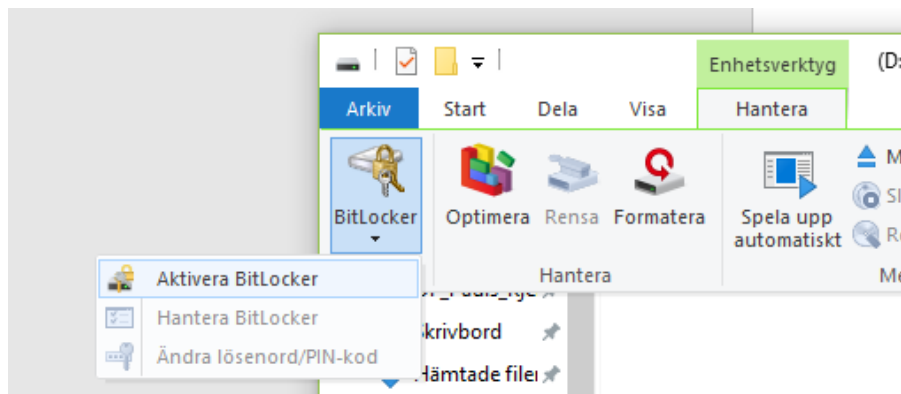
Enhetsverktyg
(D:
Arkiv
Start
Dela
Visa
Hantera
BitLocker
Optimera
Rensa
Formatera
Spela upp automatiskt
M
Sl
Re
Hantera
Me
Aktivera BitLocker
Hantera BitLocker
Ändra lösenord/PIN-kod
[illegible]
krivbord
Hämtade file